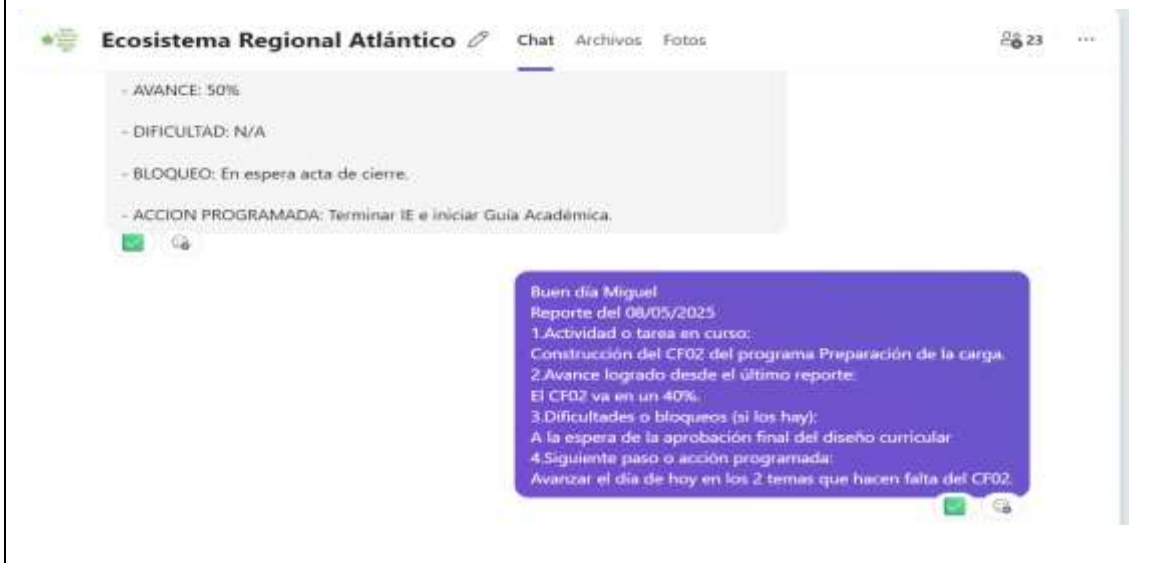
Ecosistema Regional Atlántico

Chat Archivos Fotos

23

...

- AVANCE: 50%

- DIFICULTAD: N/A

- BLOQUEO: En espera acta de cierre.

- ACCION PROGRAMADA: Terminar IE e iniciar Guia Académica.

Buen día Miguel
Reporte del 08/05/2025
1.Actividad o tarea en curso:
Construcción del CF02 del programa Preparación de la carga.
2.Avance logrado desde el último reporte:
El CF02 va en un 40%.
3.Dificultades o bloqueos (si los hay):
A la espera de la aprobación final del diseño curricular
4.Siguiente paso o acción programada:
Avanzar el día de hoy en los 2 temas que hacen falta del CF02.